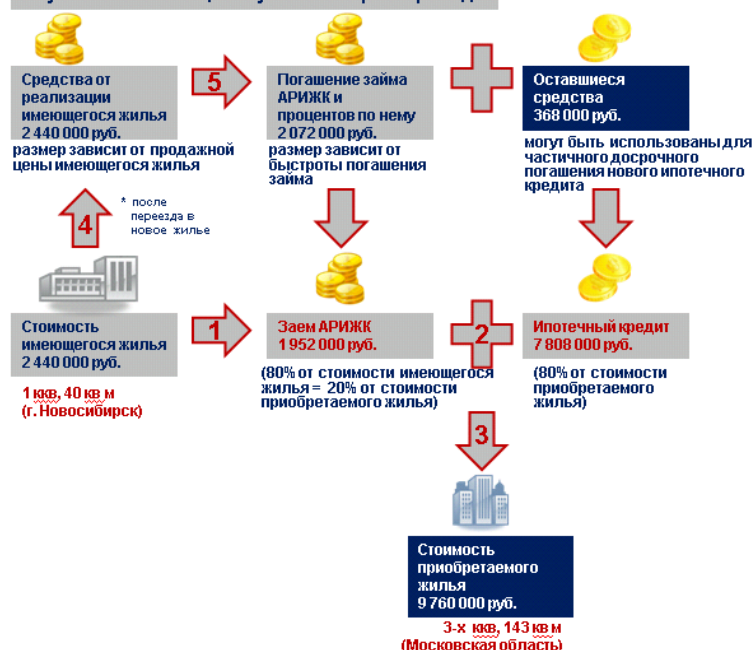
Средства от реализации имеющегося жилья 2 440 000 руб.

размер зависит от продажной цены имеющегося жилья

5

Погашение займа АРИЖК и процентов по нему 2 072 000 руб.

размер зависит от быстроты погашения займа

Оставшиеся средства 368 000 руб.

могут быть использованы для частичного досрочного погашения нового ипотечного кредита

4

* после переезда в новое жилье

Стоимость имеющегося жилья 2 440 000 руб.

1 ккв, 40 кв м (г. Новосибирск)

1

Заем АРИЖК 1 952 000 руб.

(80% от стоимости имеющегося жилья = 20% от стоимости приобретаемого жилья)

2

Ипотечный кредит 7 808 000 руб.

(80% от стоимости приобретаемого жилья)

3

Стоимость приобретаемого жилья 9 760 000 руб.

3-х ккв, 143 кв м (Московская область)